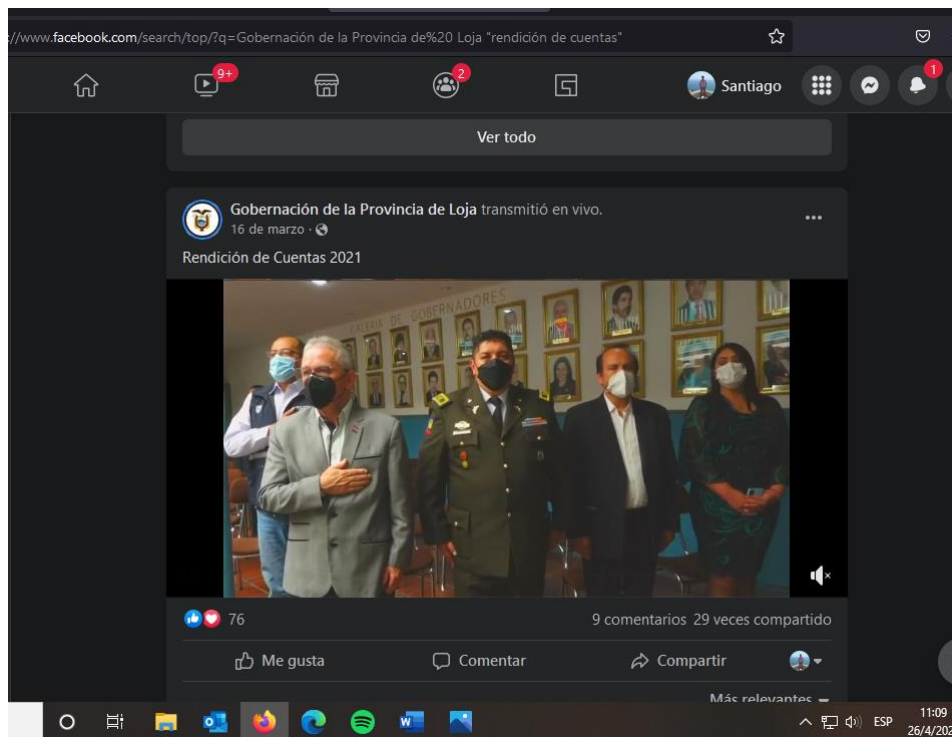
://www.facebook.com/search/top/?q=Gobernación de la Provincia de%20 Loja "rendición de cuentas"

9+ 2 Santiago 1

Ver todo

Gobernación de la Provincia de Loja transmitió en vivo.
16 de marzo ·

Rendición de Cuentas 2021

GALERIA DE GOBERNADORES

76 9 comentarios 29 veces compartido

Me gusta Comentar Compartir

Más relevantes

ESP 11:09 26/4/202